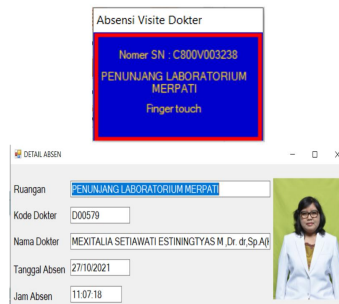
Absensi Visite Dokter

Nomer SN : C800V003238
PENUNJANG LABORATORIUM MERPATI
Finger touch

DETAIL ABSEN

Ruangan PENUNJANG LABORATORIUM MERPATI
Kode Dokter D00579
Nama Dokter MEXITALIA SETIAWATI ESTININGTYAS M.,Dr. dr,Sp.A(
Tanggal Absen 27/10/2021
Jam Absen 11:07:18